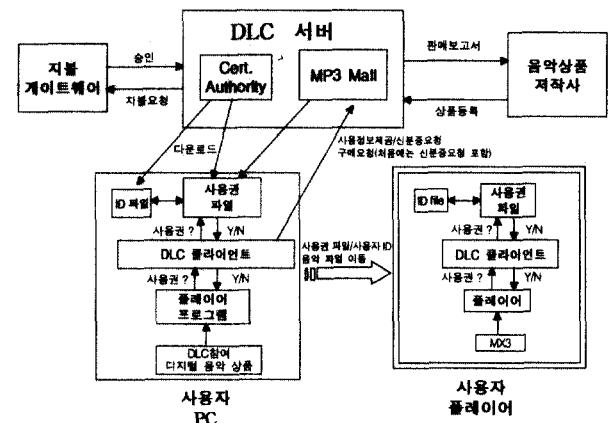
DLC 서버

지불 게이트웨어

승인

지불요청

Cert. Authority

MP3 Mall

판매보고서

상품등록

음악상품 제작사

다운로드

사용정보제공/신분증요청
구매요청(처음에는 신분증요청 포함)

ID 파일

사용권 파일

사용권 ?

Y/N

DLC 클라이언트

사용권 ?

Y/N

플레이어 프로그램

DLC참여 디지털 음악 상품

사용자 PC

사용권 파일/사용자 ID 음악 파일 이동

ID file

사용권 파일

사용권 ?

Y/N

DLC 클라이언트

사용권 ?

Y/N

플레이어

MX3

사용자 플레이어